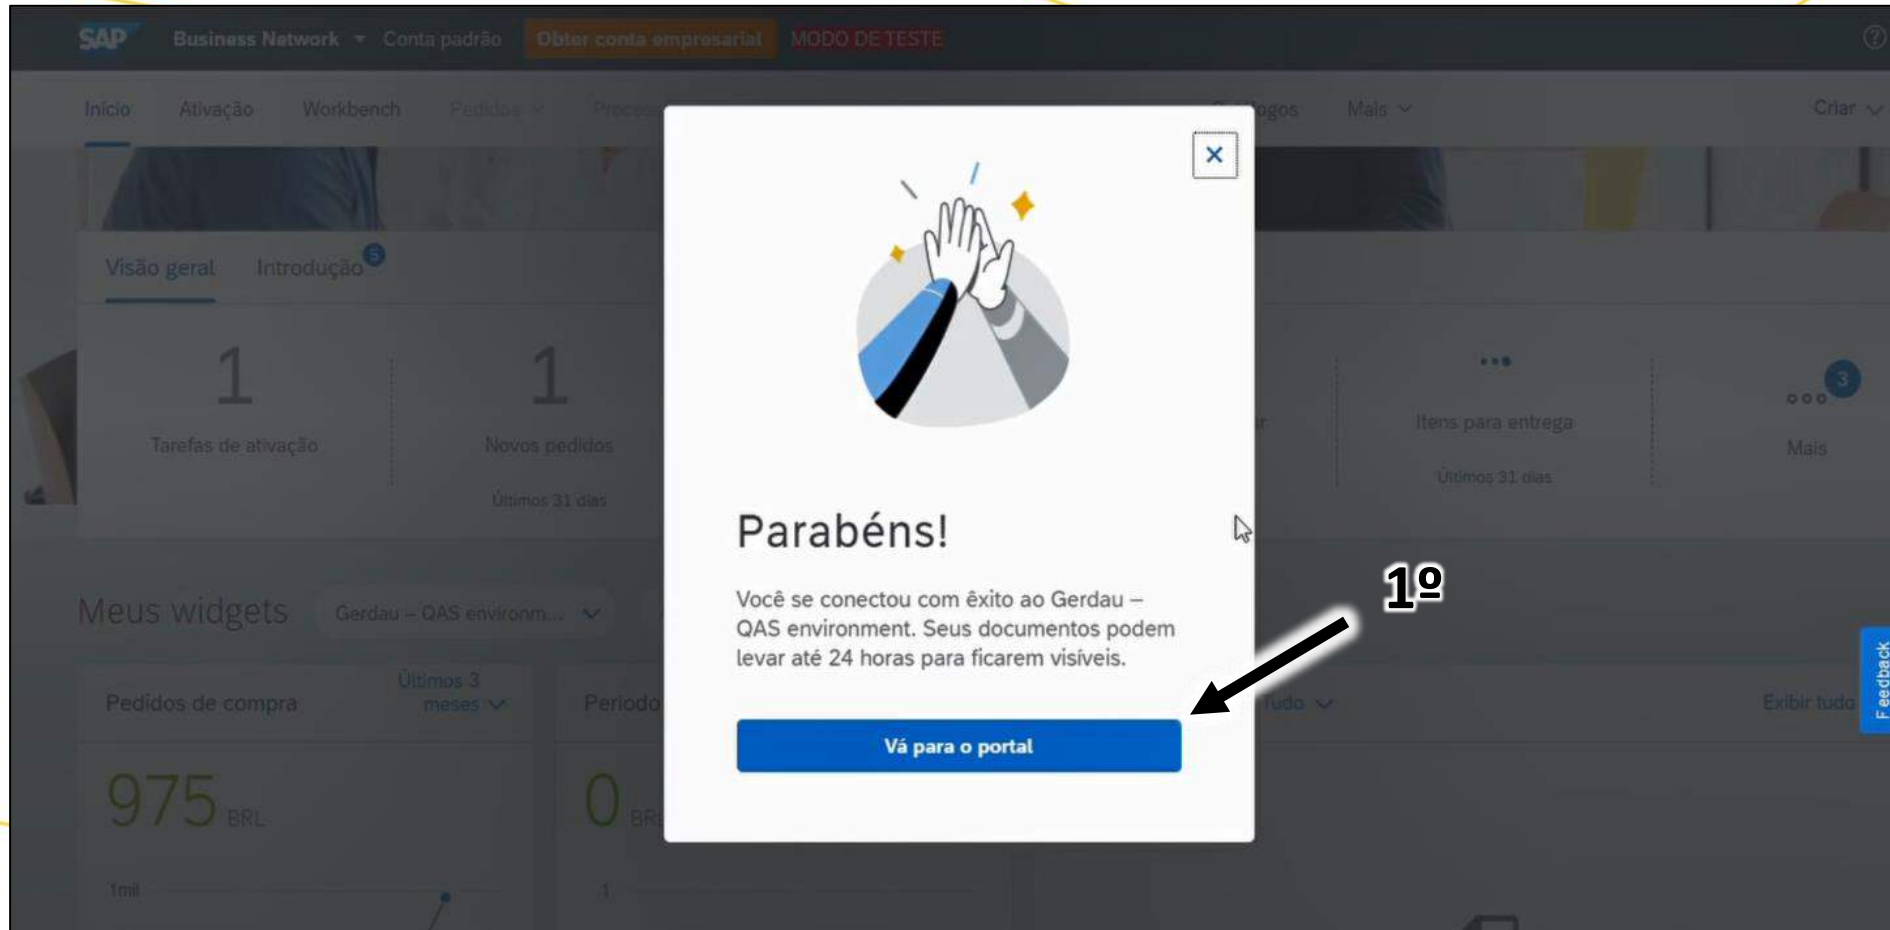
SAP Business Network Conta padrão Obter conta empresarial MODO DE TESTE

Início Ativação Workbench Pedidos Proces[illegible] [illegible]ogos Mais Criar

Visão geral Introdução 5

1
Tarefas de ativação

1
Novos pedidos
Últimos 31 dias

Itens para entrega
Últimos 31 dias

3
Mais

Meus widgets Gerdau – QAS environm...

Pedidos de compra Últimos 3 meses

975 BRL

1mil

Período

0 BR

1

Exibir tudo

Feedback

Parabéns!

Você se conectou com êxito ao Gerdau – QAS environment. Seus documentos podem levar até 24 horas para ficarem visíveis.

Vá para o portal

1º